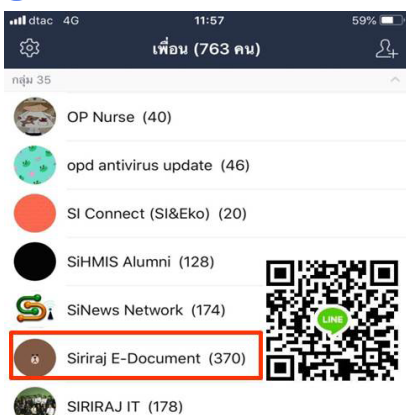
dtac 4G 11:57 59%

เพื่อน (763 คน)

กลุ่ม 35

OP Nurse (40)

opd antivirus update (46)

SI Connect (SI&Eko) (20)

SiHMIS Alumni (128)

SiNews Network (174)

Siriraj E-Document (370)

SIRIRAJ IT (178)

LINE